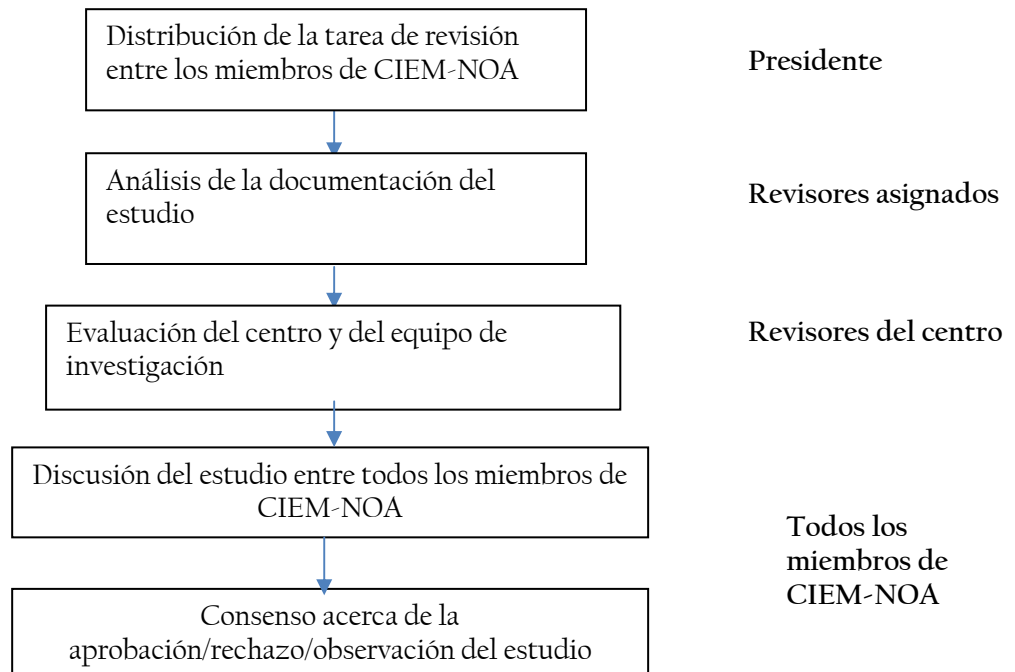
Distribución de la tarea de revisión entre los miembros de CIEM-NOA

Presidente

Análisis de la documentación del estudio

Revisores asignados

Evaluación del centro y del equipo de investigación

Revisores del centro

Discusión del estudio entre todos los miembros de CIEM-NOA

Todos los miembros de CIEM-NOA

Consenso acerca de la aprobación/rechazo/observación del estudio